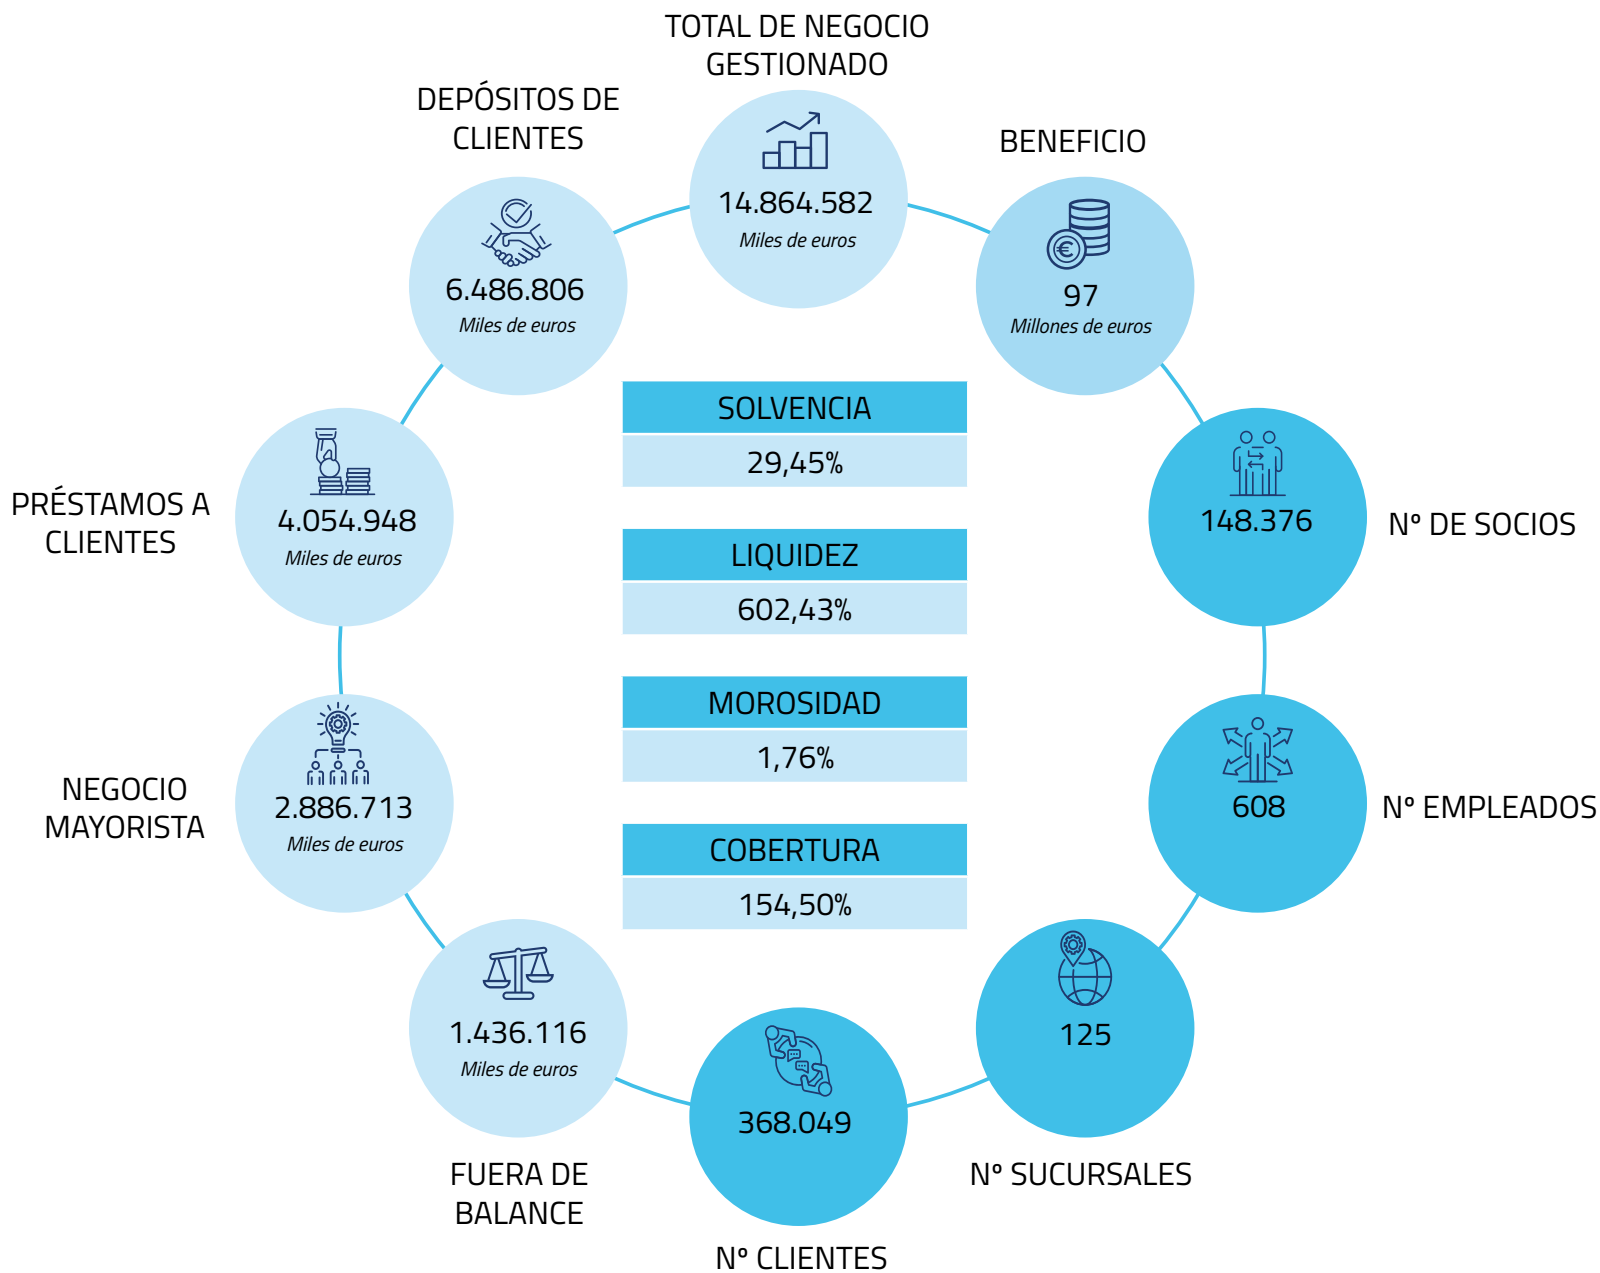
TOTAL DE NEGOCIO GESTIONADO
14.864.582
Miles de euros

DEPÓSITOS DE CLIENTES
6.486.806
Miles de euros

BENEFICIO
97
Millones de euros

SOLVENCIA
29,45%

LIQUIDEZ
602,43%

MOROSIDAD
1,76%

COBERTURA
154,50%

PRÉSTAMOS A CLIENTES
4.054.948
Miles de euros

148.376
Nº DE SOCIOS

NEGOCIO MAYORISTA
2.886.713
Miles de euros

608
Nº EMPLEADOS

1.436.116
Miles de euros
FUERA DE BALANCE

125
Nº SUCURSALES

368.049
Nº CLIENTES